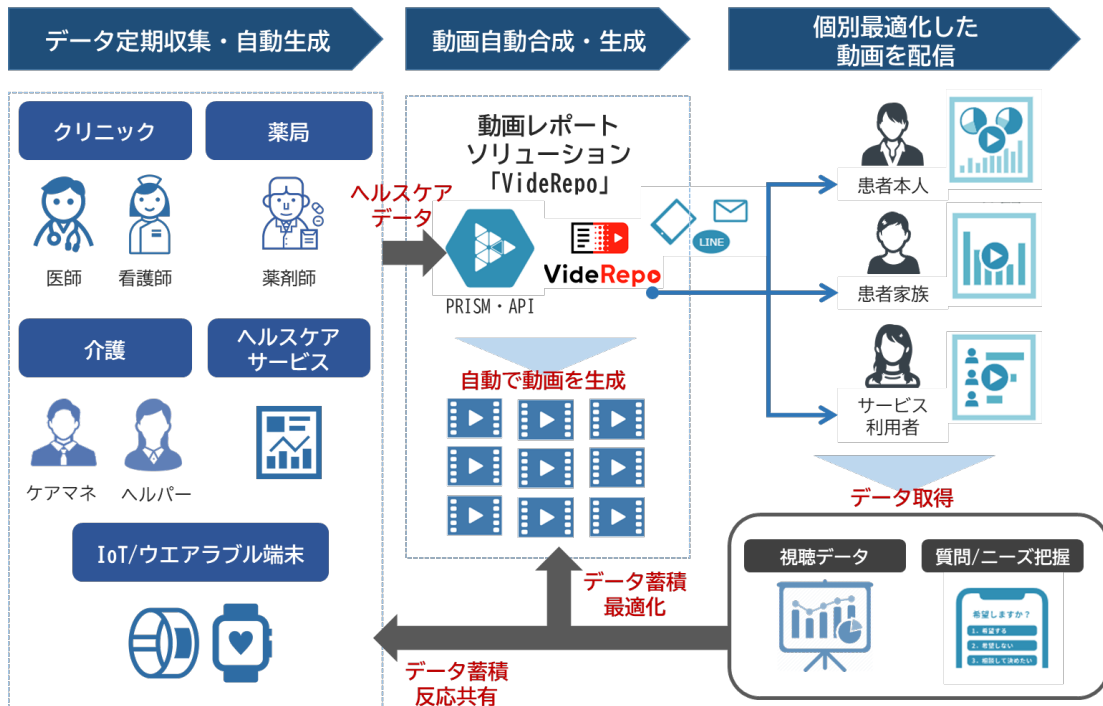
データ定期収集・自動生成

動画自動合成・生成

個別最適化した
動画を配信

クリニック

薬局

医師

看護師

薬剤師

介護

ヘルスケア
サービス

ケアマネ

ヘルパー

IoT/ウエアラブル端末

ヘルスケア
データ

動画レポート
ソリューション
「VideRepo」

PRISM・API

VideRepo

LINE

自動で動画を生成

患者本人

患者家族

サービス
利用者

データ取得

視聴データ

質問/ニーズ把握

希望しますか？
1. 希望する
2. 希望しない
3. 相談して決めたい

データ蓄積
最適化

データ蓄積
反応共有